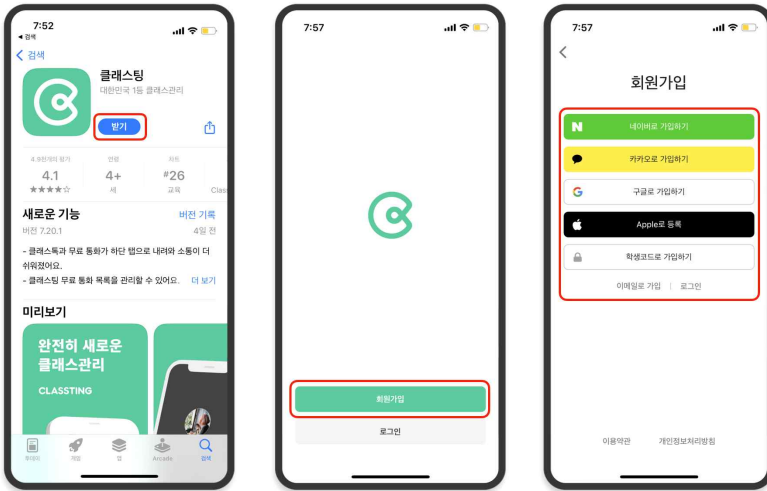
7:52
◀ 검색
< 검색
클래스팅
대한민국 1등 클래스관리
받기
4.9천개의 평가
4.1
★★★★☆
연령
4+
세
차트
#26
교육
Clas
새로운 기능
버전 기록
버전 7.20.1
4일 전
- 클래스톡과 무료 통화가 하단 탭으로 내려와 소통이 더 쉬워졌어요.
- 클래스팅 무료 통화 목록을 관리할 수 있어요.
더 보기
미리보기
완전히 새로운 클래스관리
CLASSTING
투데이
게임
앱
Arcade
검색

7:57
회원가입
로그인

7:57
<
회원가입
네이버로 가입하기
카카오로 가입하기
구글로 가입하기
Apple로 등록
학생코드로 가입하기
이메일로 가입 | 로그인
이용약관
개인정보처리방침